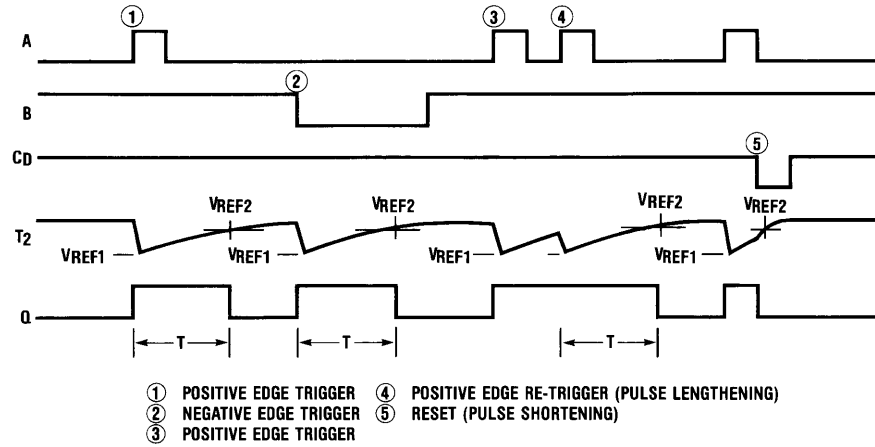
①
③
④
A
②
B
⑤
CD
VREF2
VREF2
VREF2
VREF2
T2
VREF1
VREF1
VREF1
VREF1
Q
T
T
T

① POSITIVE EDGE TRIGGER
② NEGATIVE EDGE TRIGGER
③ POSITIVE EDGE TRIGGER
④ POSITIVE EDGE RE-TRIGGER (PULSE LENGTHENING)
⑤ RESET (PULSE SHORTENING)